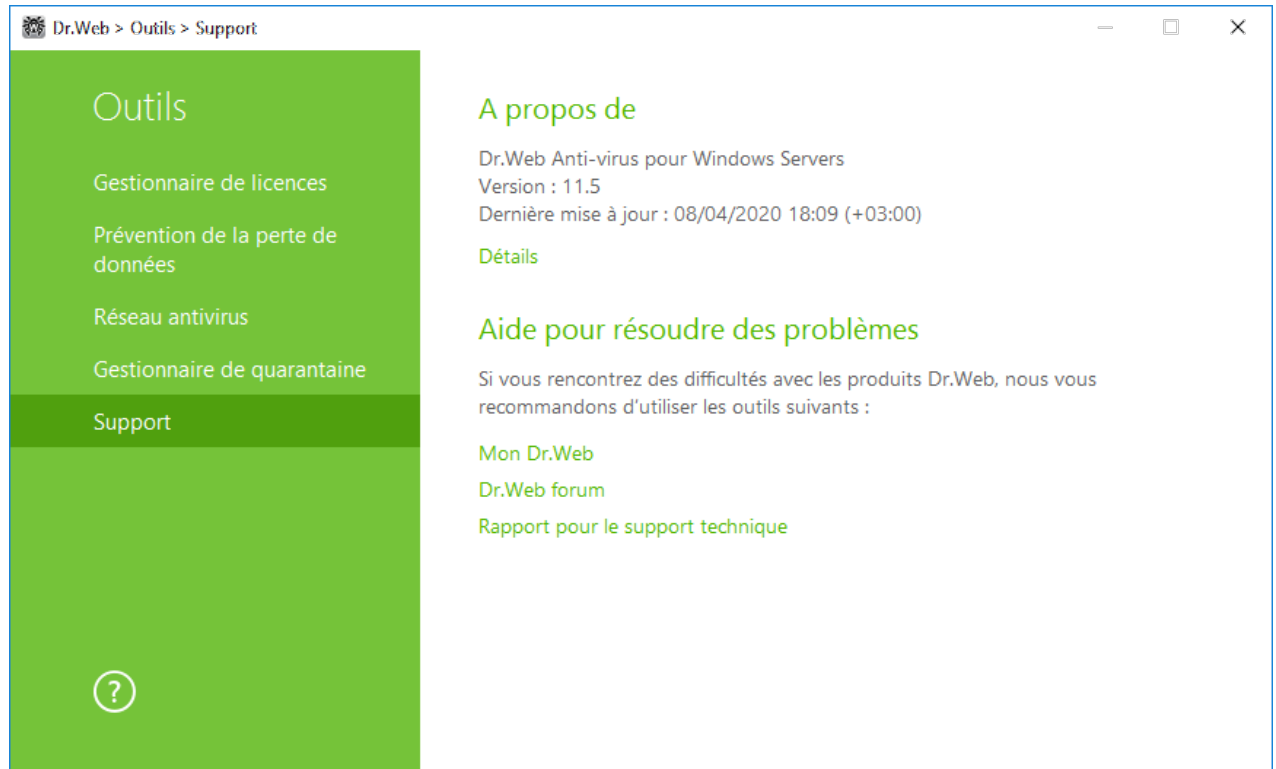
Dr.Web > Outils > Support

Outils

Gestionnaire de licences

Prévention de la perte de données

Réseau antivirus

Gestionnaire de quarantaine

Support

?

A propos de

Dr.Web Anti-virus pour Windows Servers
Version : 11.5
Dernière mise à jour : 08/04/2020 18:09 (+03:00)

Détails

Aide pour résoudre des problèmes

Si vous rencontrez des difficultés avec les produits Dr.Web, nous vous recommandons d'utiliser les outils suivants :

Mon Dr.Web

Dr.Web forum

Rapport pour le support technique